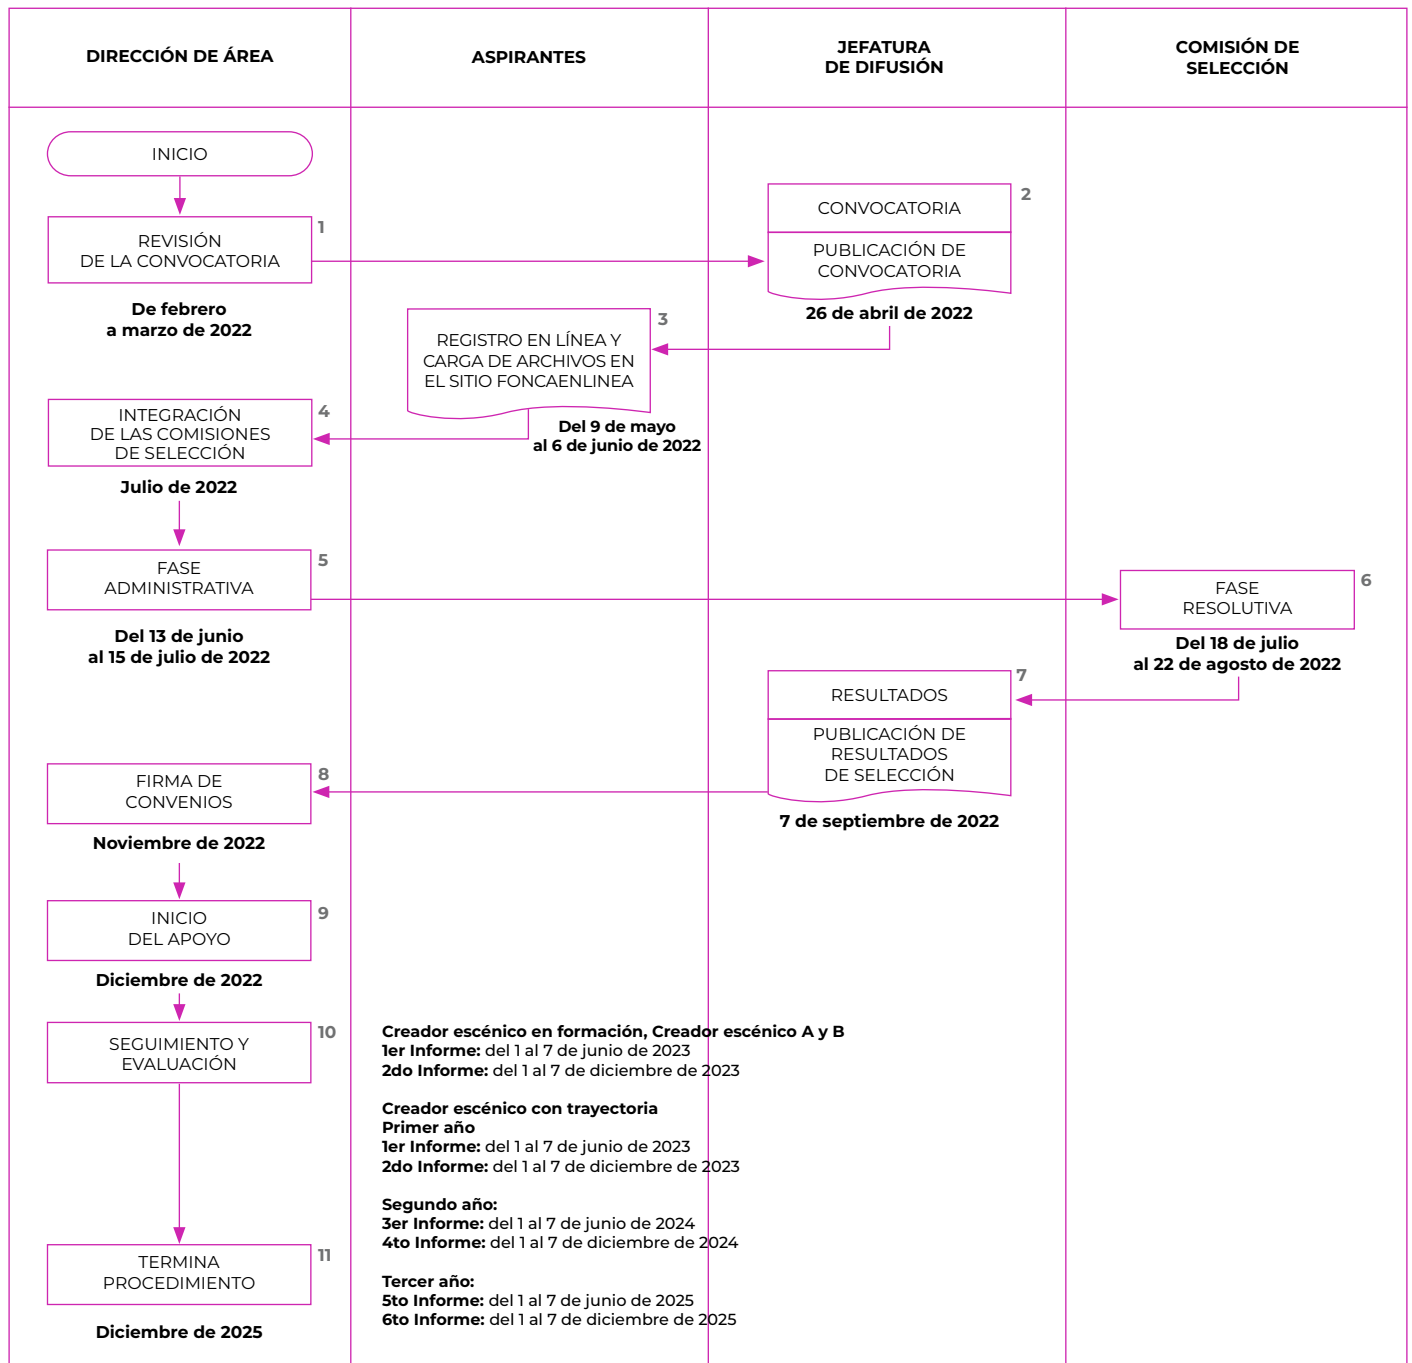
| DIRECCIÓN DE ÁREA | ASPIRANTES | JEFATURA DE DIFUSIÓN | COMISIÓN DE SELECCIÓN |
|---|---|---|---|

INICIO

REVISIÓN DE LA CONVOCATORIA 1

De febrero a marzo de 2022

CONVOCATORIA 2

PUBLICACIÓN DE CONVOCATORIA

26 de abril de 2022

REGISTRO EN LÍNEA Y CARGA DE ARCHIVOS EN EL SITIO FONCAENLINEA 3

Del 9 de mayo al 6 de junio de 2022

INTEGRACIÓN DE LAS COMISIONES DE SELECCIÓN 4

Julio de 2022

FASE ADMINISTRATIVA 5

Del 13 de junio al 15 de julio de 2022

FASE RESOLUTIVA 6

Del 18 de julio al 22 de agosto de 2022

RESULTADOS 7

PUBLICACIÓN DE RESULTADOS DE SELECCIÓN

7 de septiembre de 2022

FIRMA DE CONVENIOS 8

Noviembre de 2022

INICIO DEL APOYO 9

Diciembre de 2022

SEGUIMIENTO Y EVALUACIÓN 10

Creador escénico en formación, Creador escénico A y B
1er Informe: del 1 al 7 de junio de 2023
2do Informe: del 1 al 7 de diciembre de 2023

Creador escénico con trayectoria
Primer año
1er Informe: del 1 al 7 de junio de 2023
2do Informe: del 1 al 7 de diciembre de 2023

Segundo año:
3er Informe: del 1 al 7 de junio de 2024
4to Informe: del 1 al 7 de diciembre de 2024

Tercer año:
5to Informe: del 1 al 7 de junio de 2025
6to Informe: del 1 al 7 de diciembre de 2025

TERMINA PROCEDIMIENTO 11

Diciembre de 2025